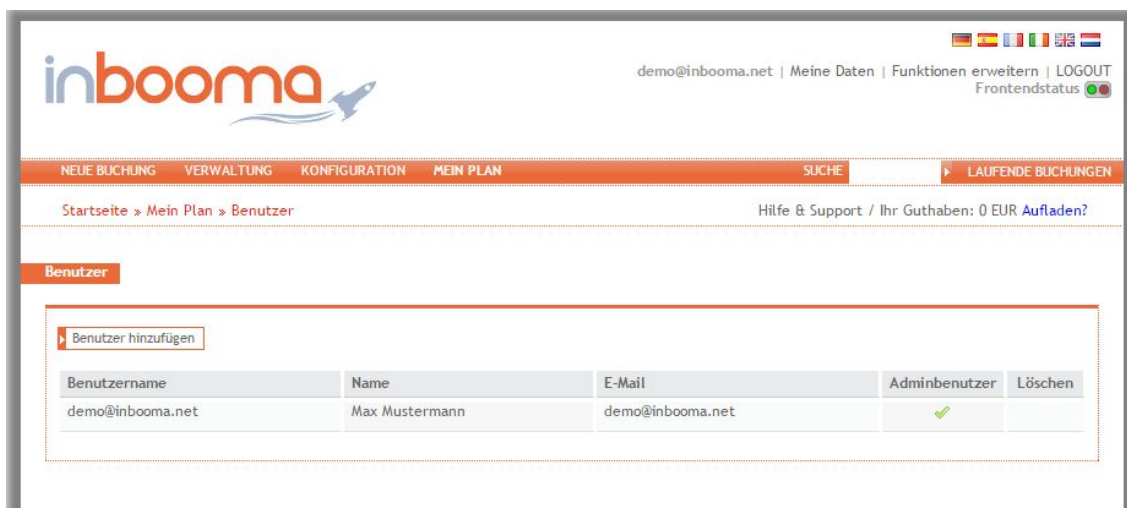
inbooma

demo@inbooma.net | Meine Daten | Funktionen erweitern | LOGOUT
Frontendstatus

NEUE BUCHUNG VERWALTUNG KONFIGURATION MEIN PLAN SUCHE LAUFENDE BUCHUNGEN

Startseite » Mein Plan » Benutzer

Hilfe & Support / Ihr Guthaben: 0 EUR Aufladen?

Benutzer

Benutzer hinzufügen

| Benutzername | Name | E-Mail | Adminbenutzer | Löschen |
|---|---|---|---|---|
| demo@inbooma.net | Max Mustermann | demo@inbooma.net | ✓ | |